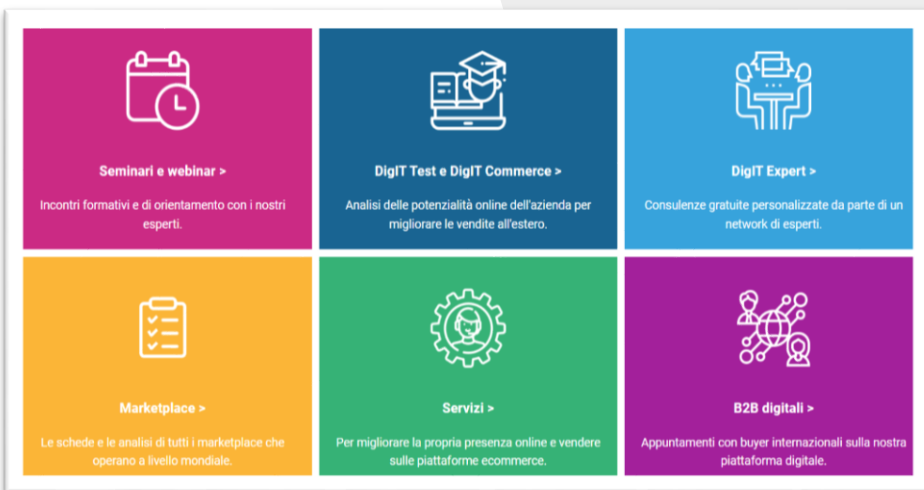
Seminari e webinar >

Incontri formativi e di orientamento con i nostri esperti.

DigIT Test e DigIT Commerce >

Analisi delle potenzialità online dell'azienda per migliorare le vendite all'estero.

DigIT Expert >

Consulenze gratuite personalizzate da parte di un network di esperti.

Marketplace >

Le schede e le analisi di tutti i marketplace che operano a livello mondiale.

Servizi >

Per migliorare la propria presenza online e vendere sulle piattaforme ecommerce.

B2B digitali >

Appuntamenti con buyer internazionali sulla nostra piattaforma digitale.